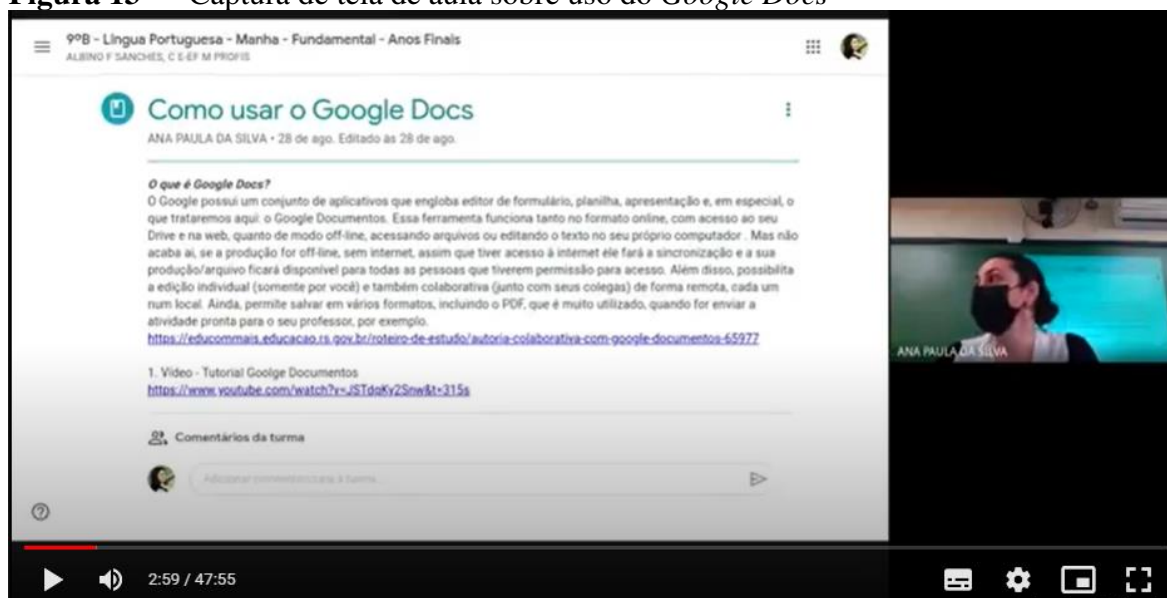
**Figura 13** – Captura de tela de aula sobre uso do *Google Docs*

9ºB - Língua Portuguesa - Manhã - Fundamental - Anos Finais
ALBINO F SANCHES, C E EF M PROFIS

Como usar o Google Docs

ANA PAULA DA SILVA • 28 de ago. Editado às 28 de ago.

*O que é Google Docs?*
O Google possui um conjunto de aplicativos que engloba editor de formulário, planilha, apresentação e, em especial, o que trataremos aqui: o Google Documentos. Essa ferramenta funciona tanto no formato online, com acesso ao seu Drive e na web, quanto de modo off-line, acessando arquivos ou editando o texto no seu próprio computador . Mas não acaba aí, se a produção for off-line, sem internet, assim que tiver acesso à internet ele fará a sincronização e a sua produção/arquivo ficará disponível para todas as pessoas que tiverem permissão para acesso. Além disso, possibilita a edição individual (somente por você) e também colaborativa (junto com seus colegas) de forma remota, cada um num local. Ainda, permite salvar em vários formatos, incluindo o PDF, que é muito utilizado, quando for enviar a atividade pronta para o seu professor, por exemplo.
https://educommais.educacao.rs.gov.br/roteiro-de-estudo/autoria-colaborativa-com-google-documentos-65977

1. Vídeo - Tutorial Goolge Documentos
https://www.youtube.com/watch?v=JSTdqKy2Snw&t=315s

Comentários da turma

Adicionar comentário para a turma...

ANA PAULA DA SILVA

2:59 / 47:55